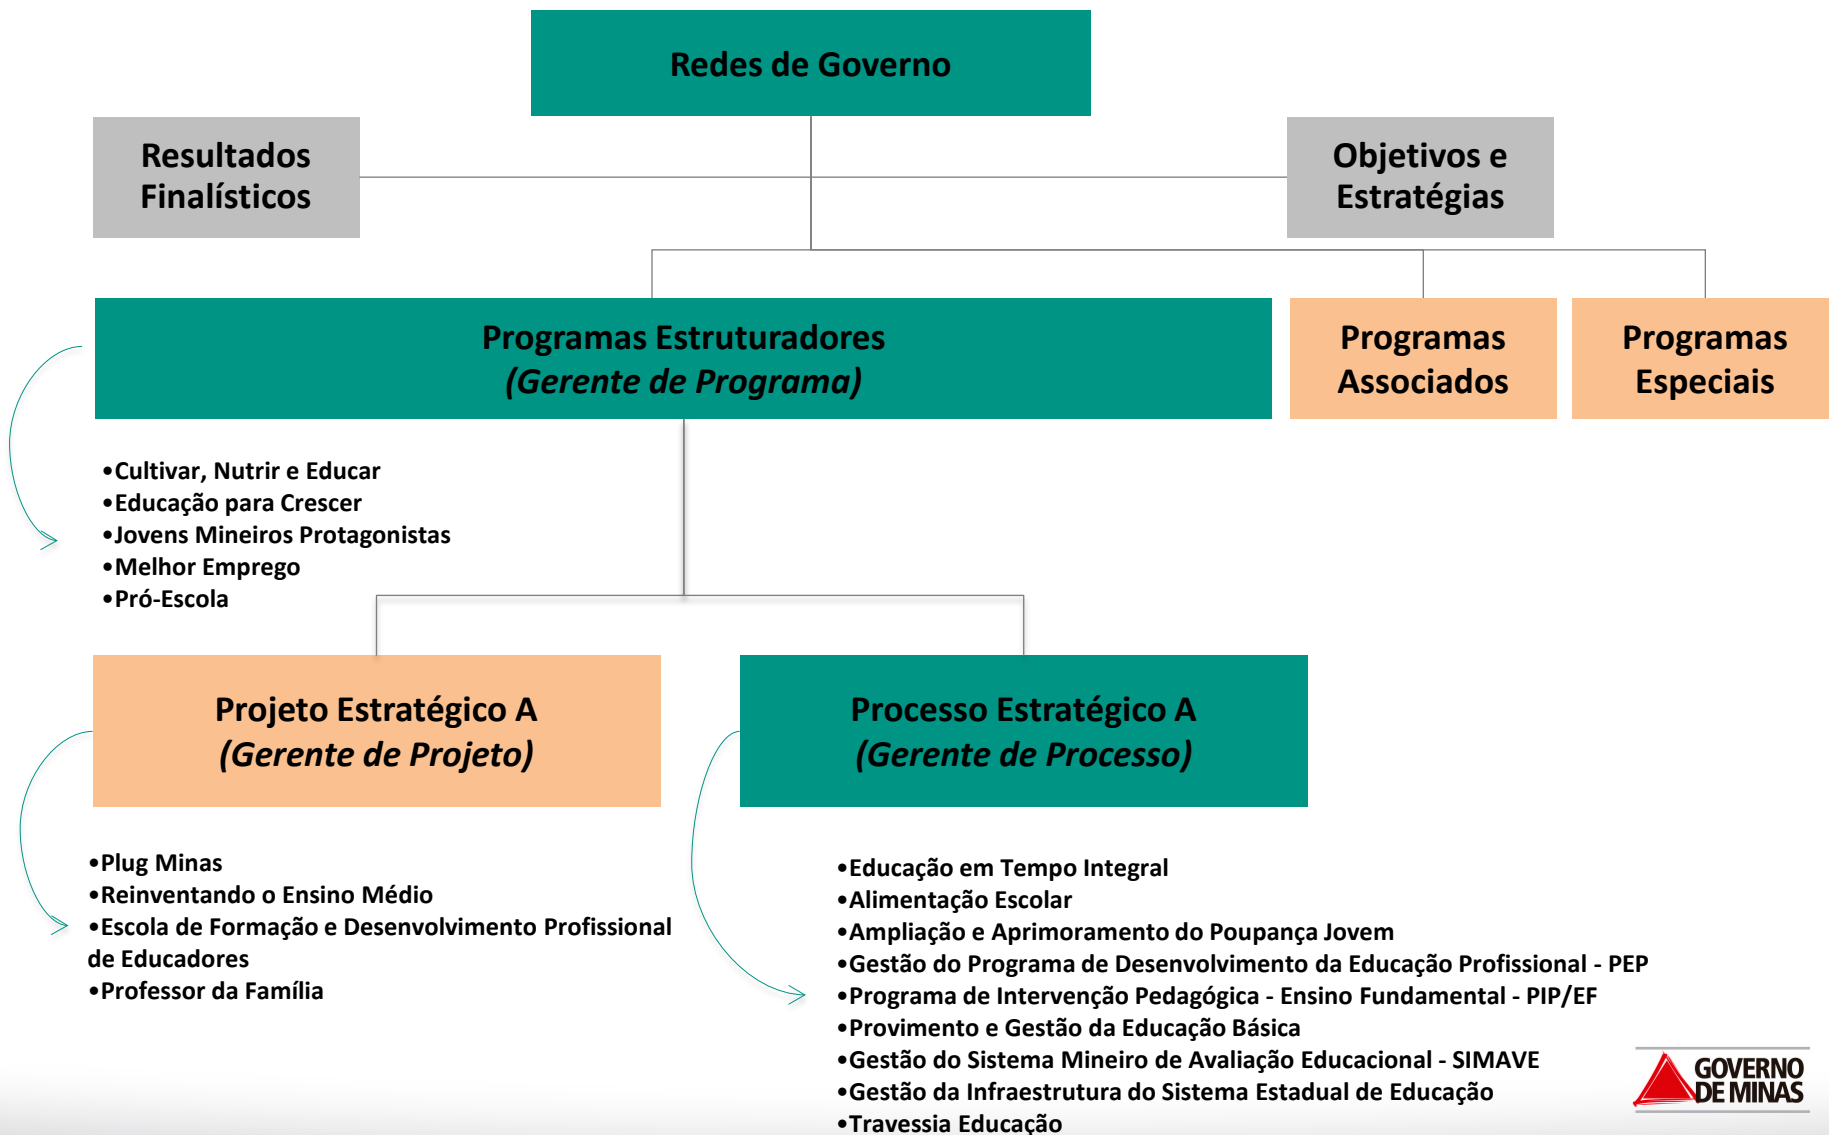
Redes de Governo

Resultados Finalísticos

Objetivos e Estratégias

Programas Estruturadores
(Gerente de Programa)

Programas Associados

Programas Especiais

•Cultivar, Nutrir e Educar
•Educação para Crescer
•Jovens Mineiros Protagonistas
•Melhor Emprego
•Pró-Escola

Projeto Estratégico A
(Gerente de Projeto)

Processo Estratégico A
(Gerente de Processo)

•Plug Minas
•Reinventando o Ensino Médio
•Escola de Formação e Desenvolvimento Profissional de Educadores
•Professor da Família

•Educação em Tempo Integral
•Alimentação Escolar
•Ampliação e Aprimoramento do Poupança Jovem
•Gestão do Programa de Desenvolvimento da Educação Profissional - PEP
•Programa de Intervenção Pedagógica - Ensino Fundamental - PIP/EF
•Provimento e Gestão da Educação Básica
•Gestão do Sistema Mineiro de Avaliação Educacional - SIMAVE
•Gestão da Infraestrutura do Sistema Estadual de Educação
•Travessia Educação

GOVERNO DE MINAS